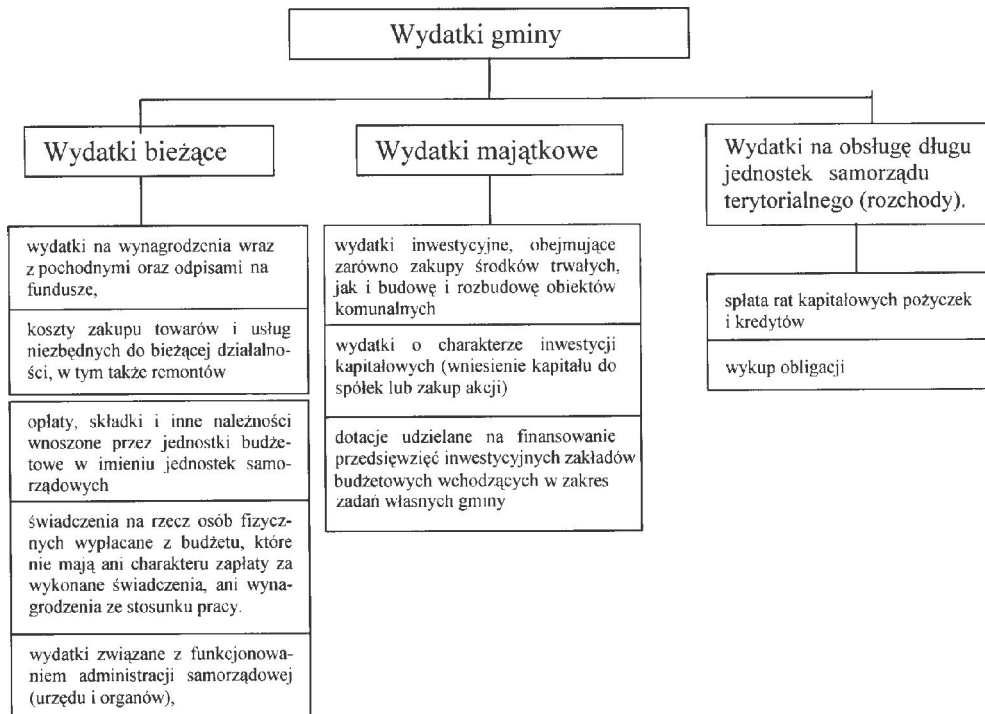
Wydatki gminy

Wydatki bieżące

wydatki na wynagrodzenia wraz z pochodnymi oraz odpisami na fundusze,

koszty zakupu towarów i usług niezbędnych do bieżącej działalności, w tym także remontów

opłaty, składki i inne należności wnoszone przez jednostki budżetowe w imieniu jednostek samorządowych

świadczenia na rzecz osób fizycznych wypłacane z budżetu, które nie mają ani charakteru zapłaty za wykonane świadczenia, ani wynagrodzenia ze stosunku pracy.

wydatki związane z funkcjonowaniem administracji samorządowej (urzędu i organów),

Wydatki majątkowe

wydatki inwestycyjne, obejmujące zarówno zakupy środków trwałych, jak i budowę i rozbudowę obiektów komunalnych

wydatki o charakterze inwestycji kapitałowych (wniesienie kapitału do spółek lub zakup akcji)

dotacje udzielane na finansowanie przedsięwzięć inwestycyjnych zakładów budżetowych wchodzących w zakres zadań własnych gminy

Wydatki na obsługę długu jednostek samorządu terytorialnego (rozchody).

spłata rat kapitałowych pożyczek i kredytów

wykup obligacji